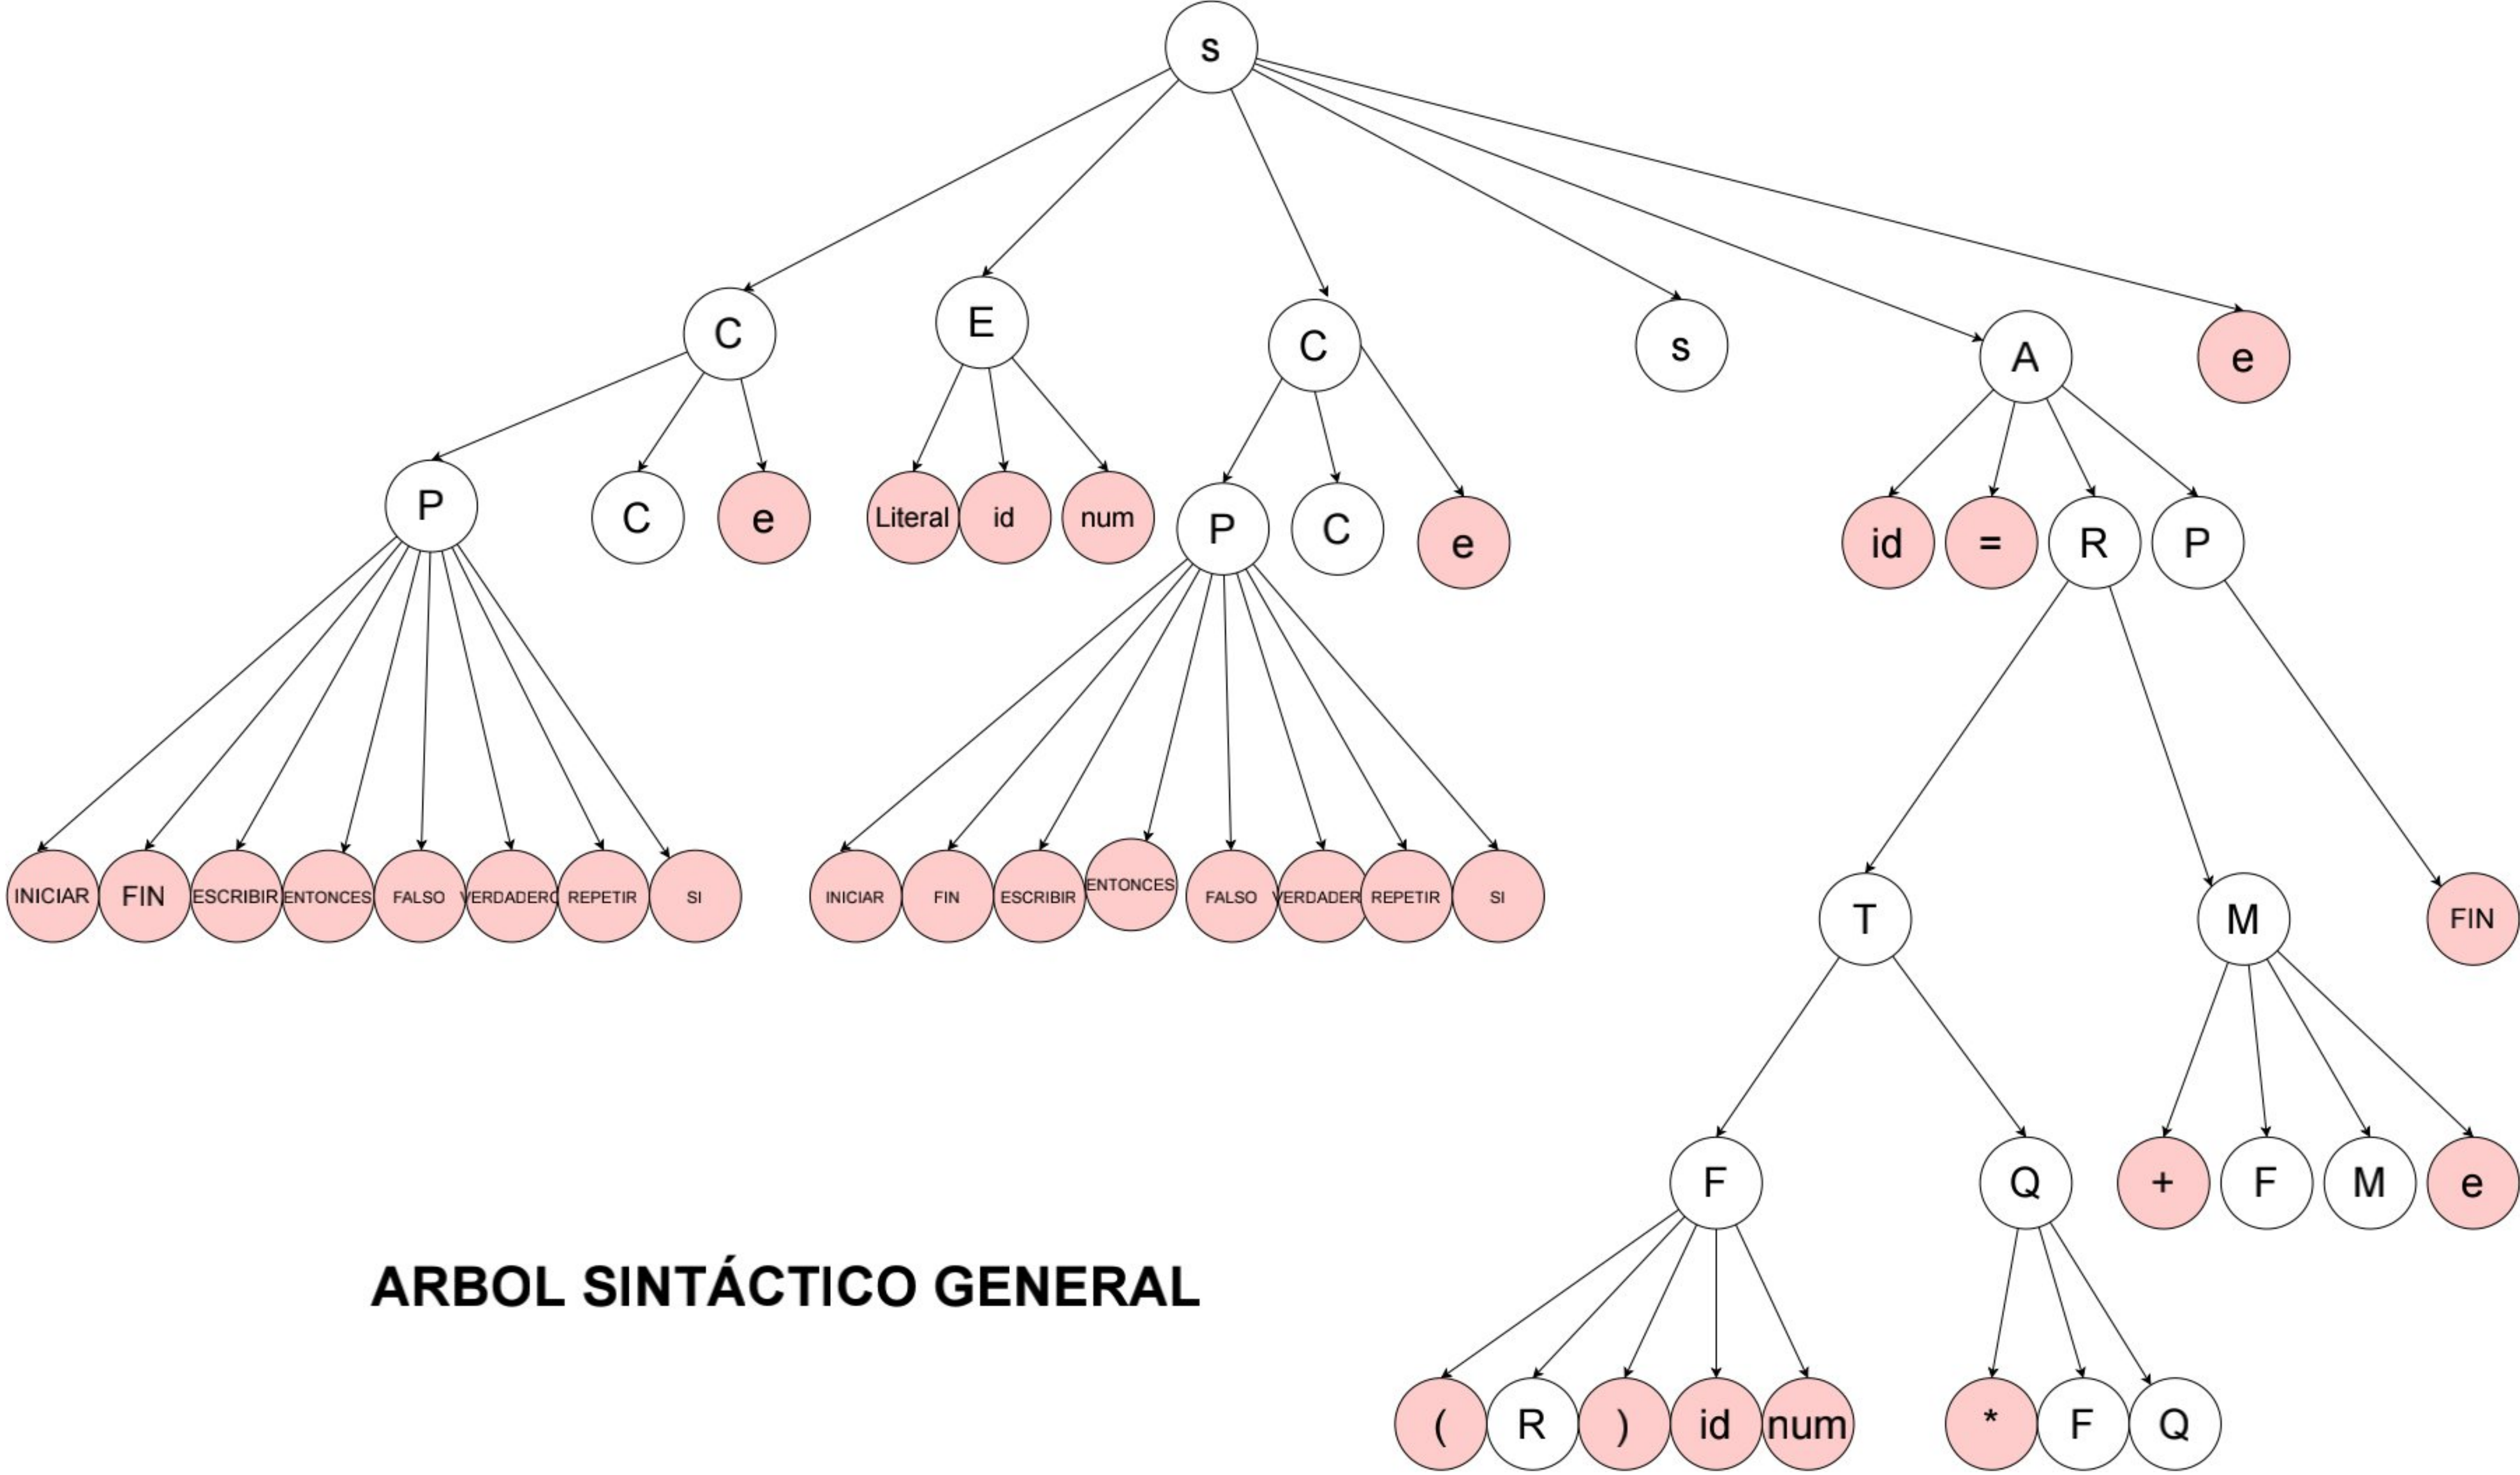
s

C E C s A e

P C e Literal id num P C e id = R P

INICIAR FIN ESCRIBIR ENTONCES FALSO VERDADERO REPETIR SI

INICIAR FIN ESCRIBIR ENTONCES FALSO VERDADER REPETIR SI

T M FIN

F Q + F M e

( R ) id num * F Q

ARBOL SINTÁCTICO GENERAL